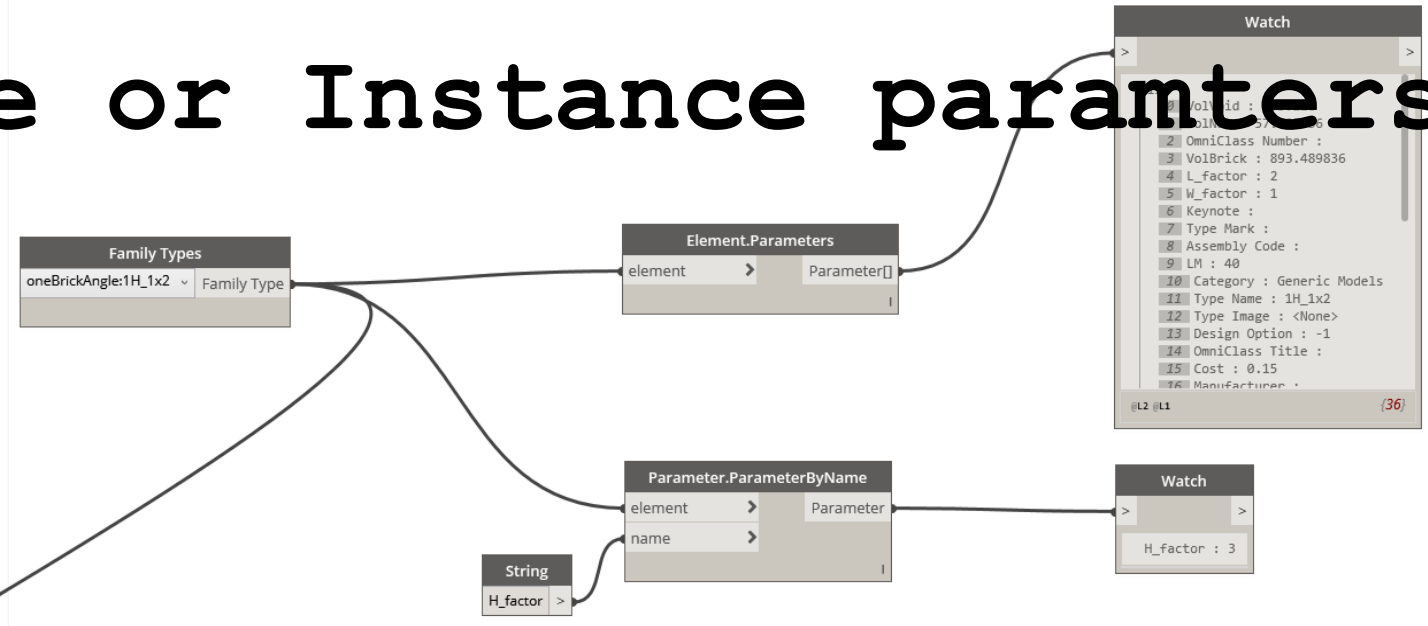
e or Instance paramters

Watch
>
>
0 VolVoid : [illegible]
1 VolN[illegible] 37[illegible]6
2 OmniClass Number :
3 VolBrick : 893.489836
4 L_factor : 2
5 W_factor : 1
6 Keynote :
7 Type Mark :
8 Assembly Code :
9 LM : 40
10 Category : Generic Models
11 Type Name : 1H_1x2
12 Type Image : <None>
13 Design Option : -1
14 OmniClass Title :
15 Cost : 0.15
16 Manufacturer :
@L2 @L1
{36}

Family Types
oneBrickAngle:1H_1x2
Family Type

Element.Parameters
element
>
Parameter[]

Parameter.ParameterByName
element
>
name
>
Parameter

String
H_factor
>

Watch
>
>
H_factor : 3